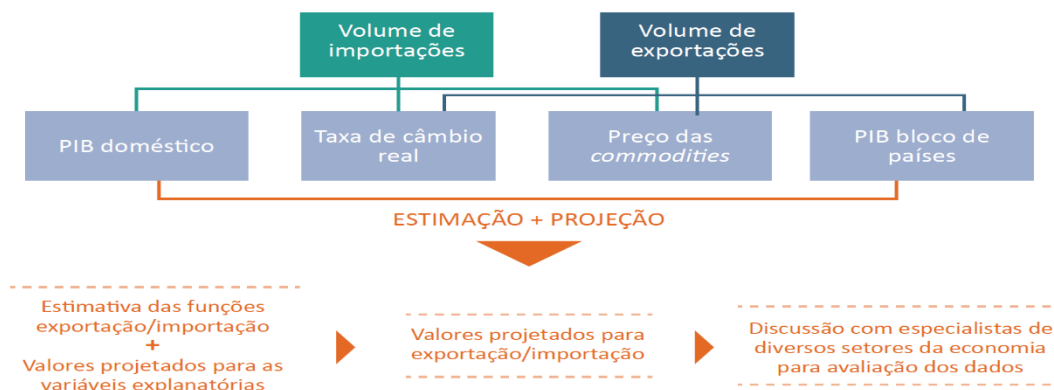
Volume de importações

Volume de exportações

PIB doméstico

Taxa de câmbio real

Preço das *commodities*

PIB bloco de países

ESTIMAÇÃO + PROJEÇÃO

Estimativa das funções exportação/importação
+
Valores projetados para as variáveis explanatórias

Valores projetados para exportação/importação

Discussão com especialistas de diversos setores da economia para avaliação dos dados